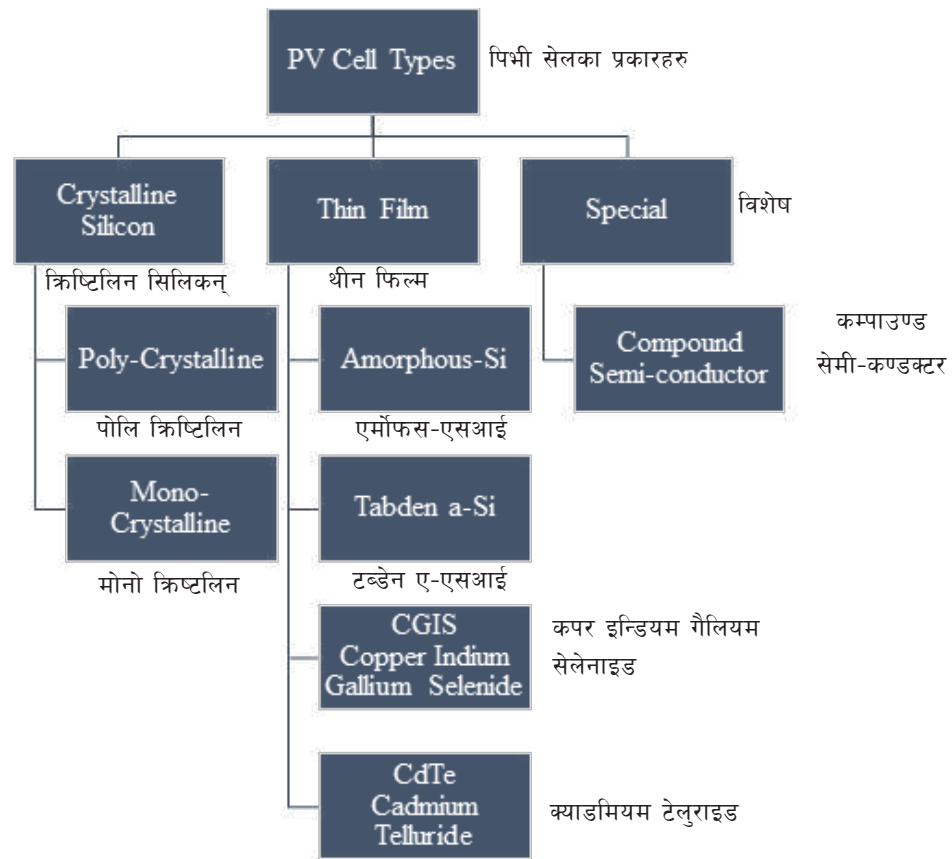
PV Cell Types
पिभी सेलका प्रकारहरु

Crystalline Silicon
क्रिष्टिलिन सिलिकन्

Thin Film
थीन फिल्म

Special
विशेष

Poly-Crystalline
पोलि क्रिष्टिलिन

Mono-Crystalline
मोनो क्रिष्टलिन

Amorphous-Si
एर्मोफस-एसआई

Tabden a-Si
टब्डेन ए-एसआई

CGIS
Copper Indium Gallium Selenide
कपर इन्डियम गैलियम सेलेनाइड

CdTe
Cadmium Telluride
क्याडमियम टेलुराइड

Compound Semi-conductor
कम्पाउण्ड सेमी-कण्डक्टर